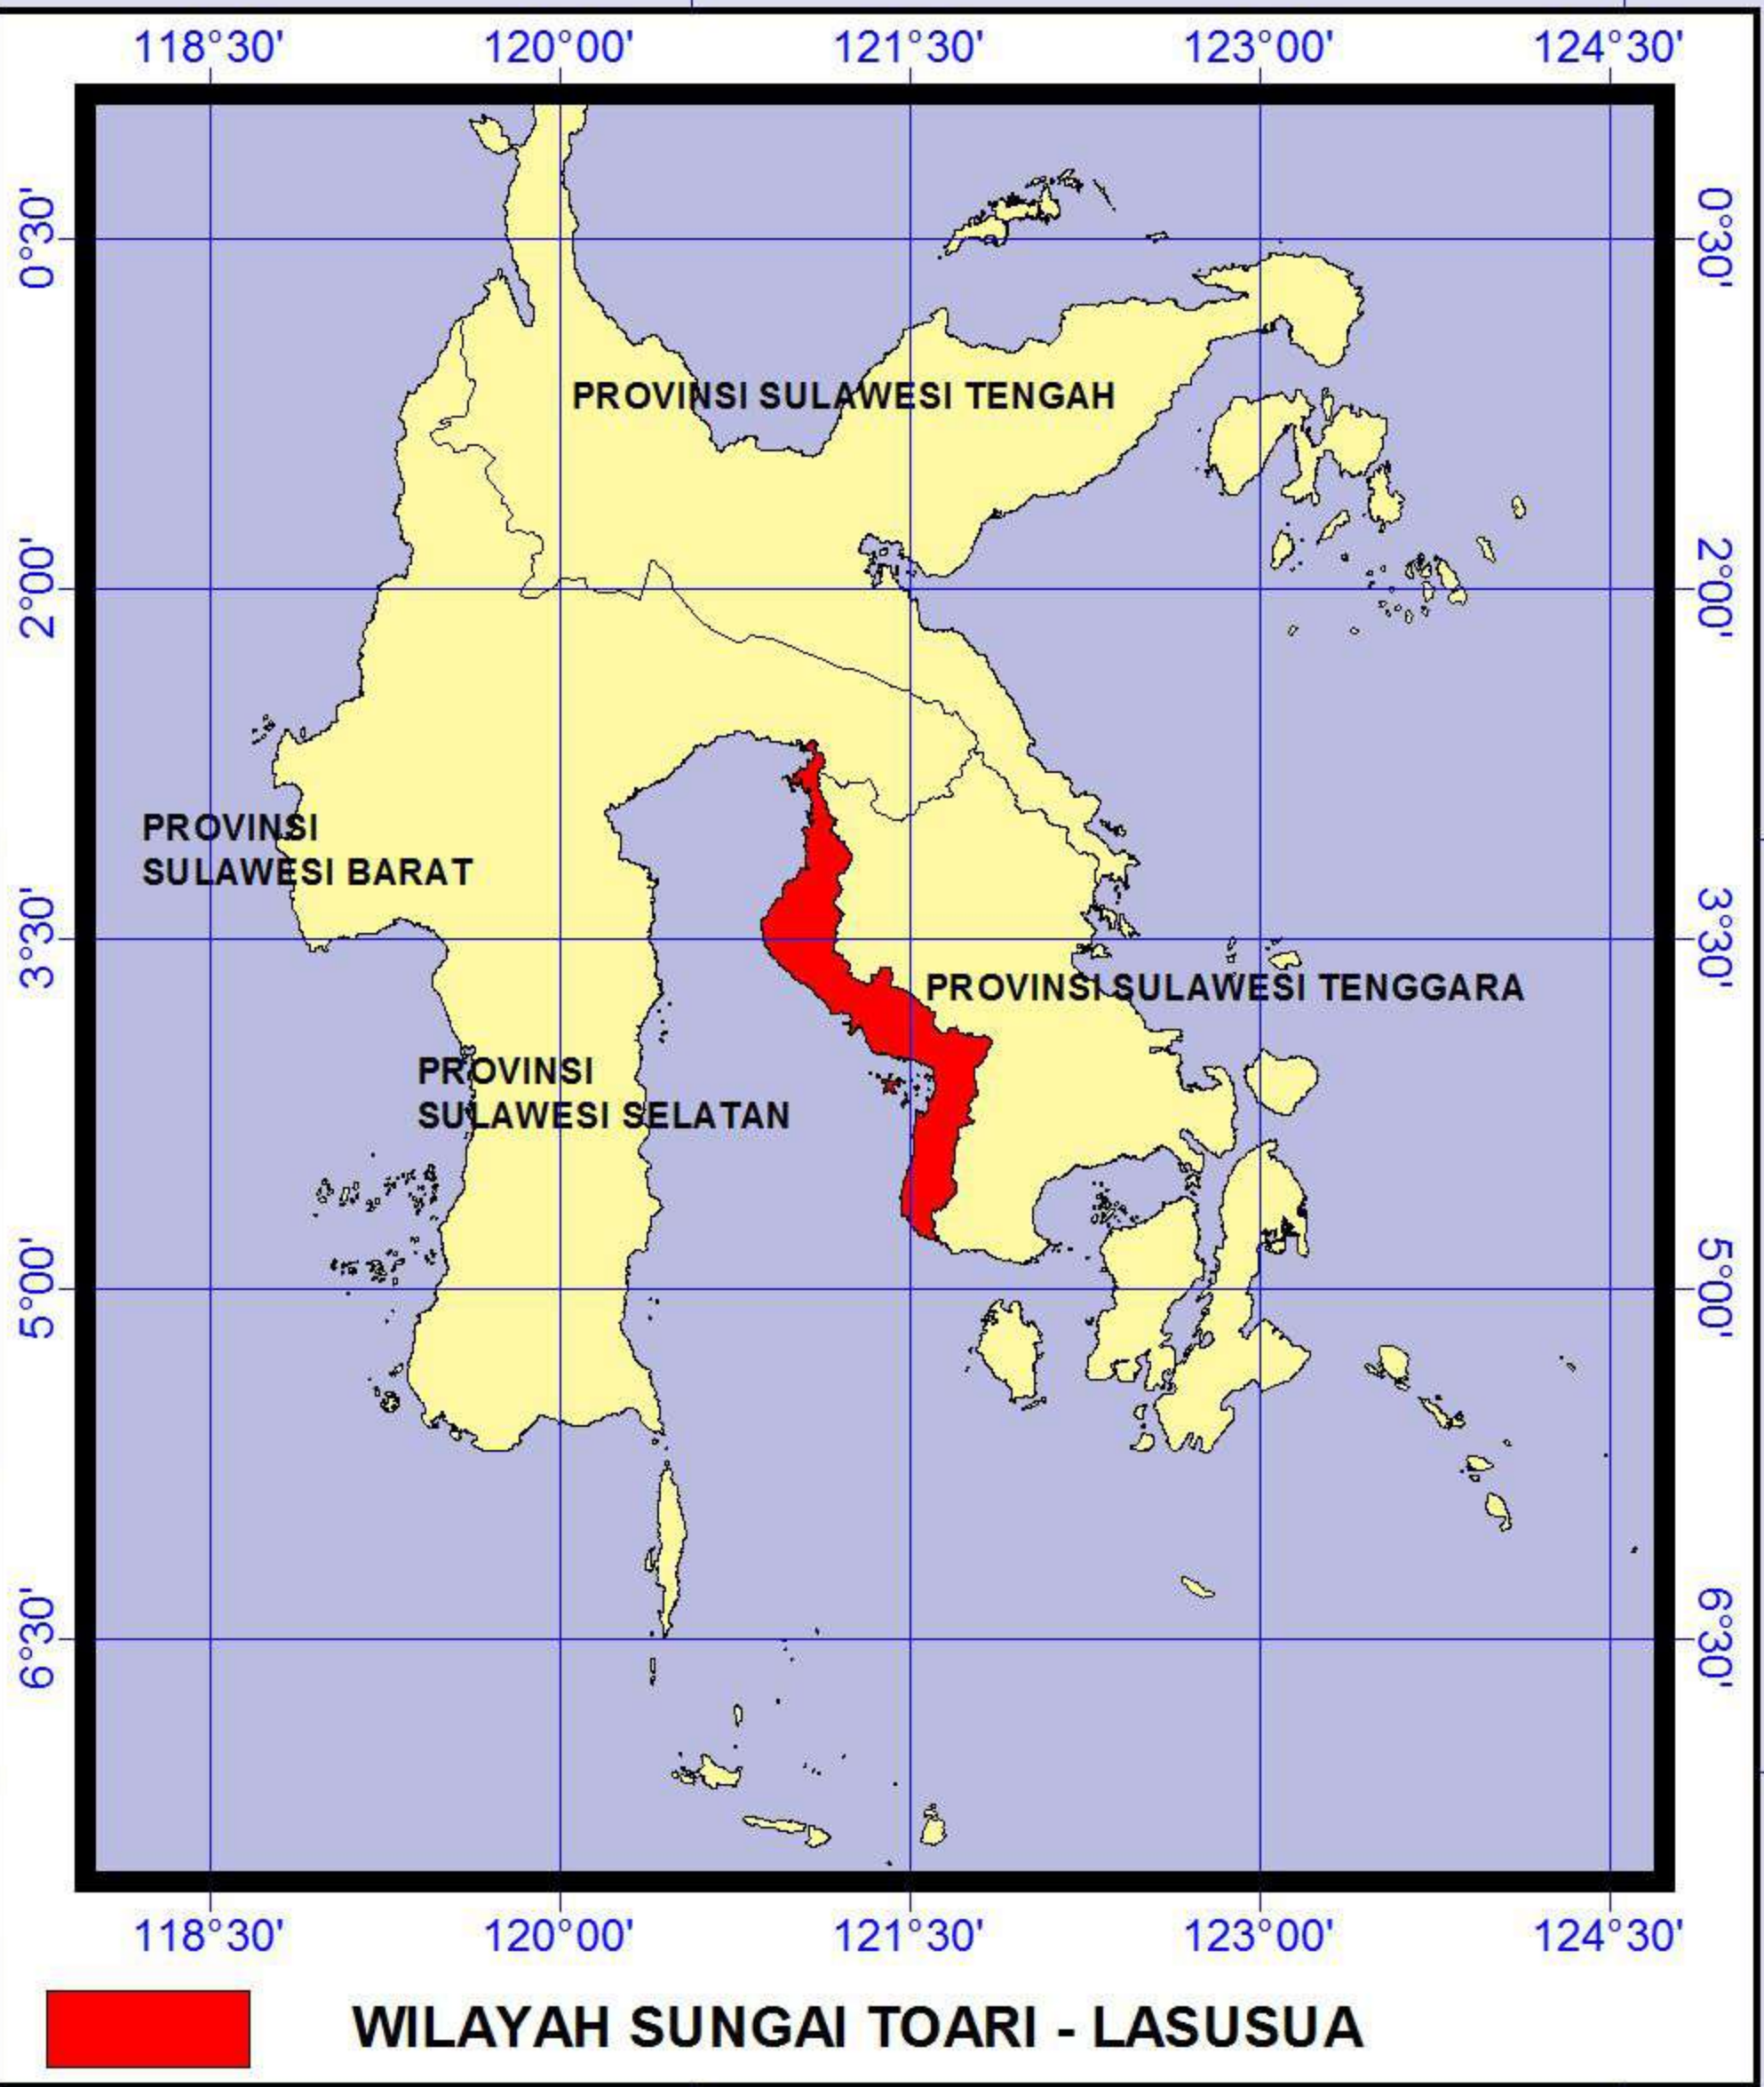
118°30' 120°00' 121°30' 123°00' 124°30'

0°30' 0°30'

PROVINSI SULAWESI TENGAH

2°00' 2°00'

PROVINSI SULAWESI BARAT

3°30' 3°30'

PROVINSI SULAWESI TENGGARA

PROVINSI SULAWESI SELATAN

5°00' 5°00'

6°30' 6°30'

118°30' 120°00' 121°30' 123°00' 124°30'

WILAYAH SUNGAI TOARI - LASUSUA